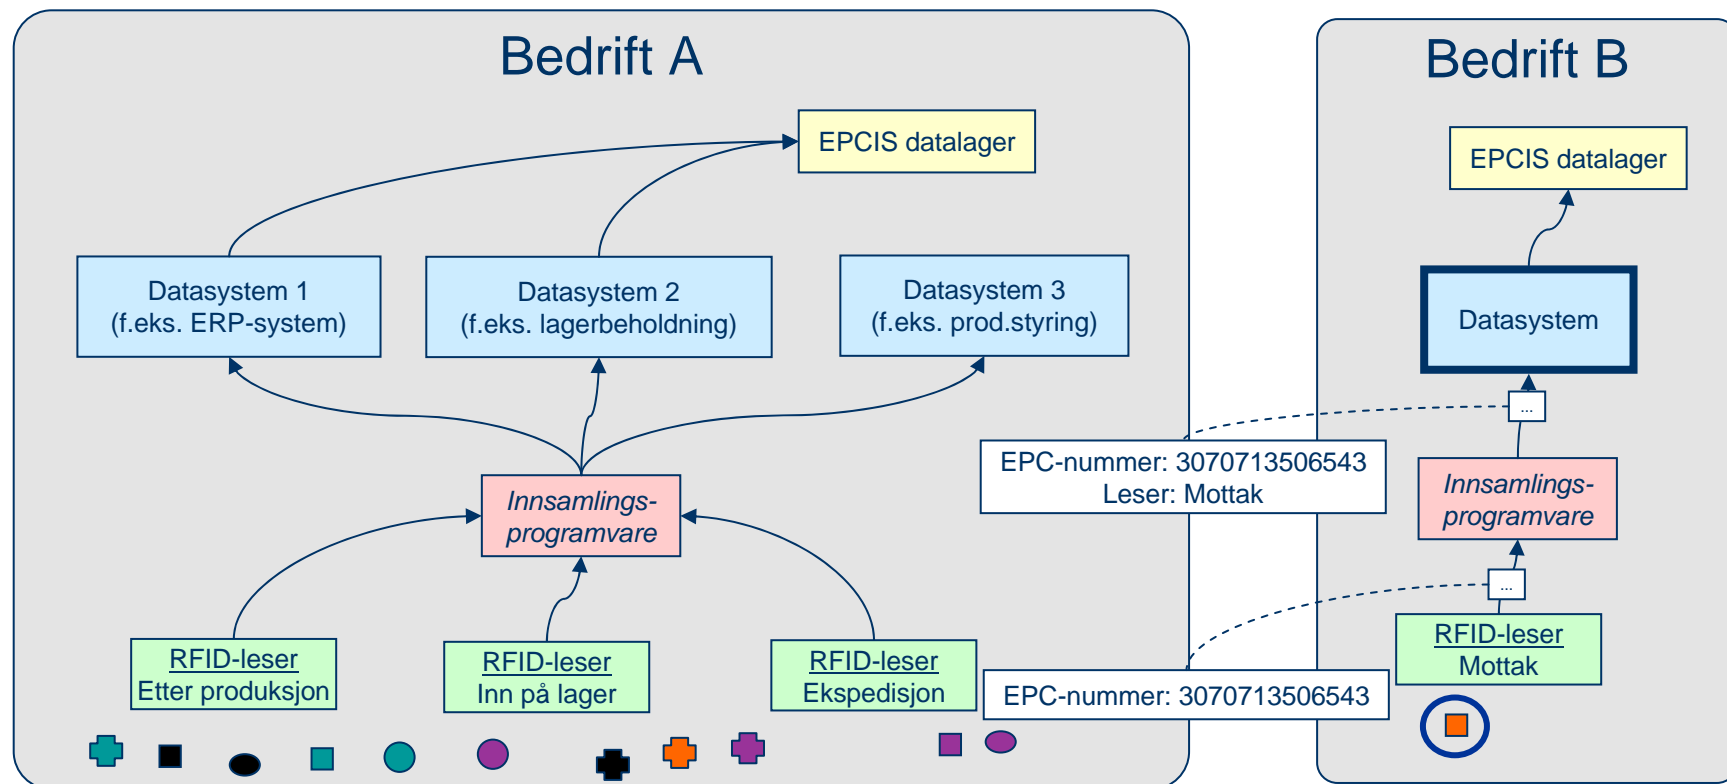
Bedrift A

EPCIS datalager

Datasystem 1
(f.eks. ERP-system)

Datasystem 2
(f.eks. lagerbeholdning)

Datasystem 3
(f.eks. prod.styring)

Innsamlings-
programvare

RFID-leser
Etter produksjon

RFID-leser
Inn på lager

RFID-leser
Ekspedisjon

EPC-nummer: 3070713506543
Leser: Mottak

EPC-nummer: 3070713506543

Bedrift B

EPCIS datalager

Datasystem

...

Innsamlings-
programvare

...

RFID-leser
Mottak